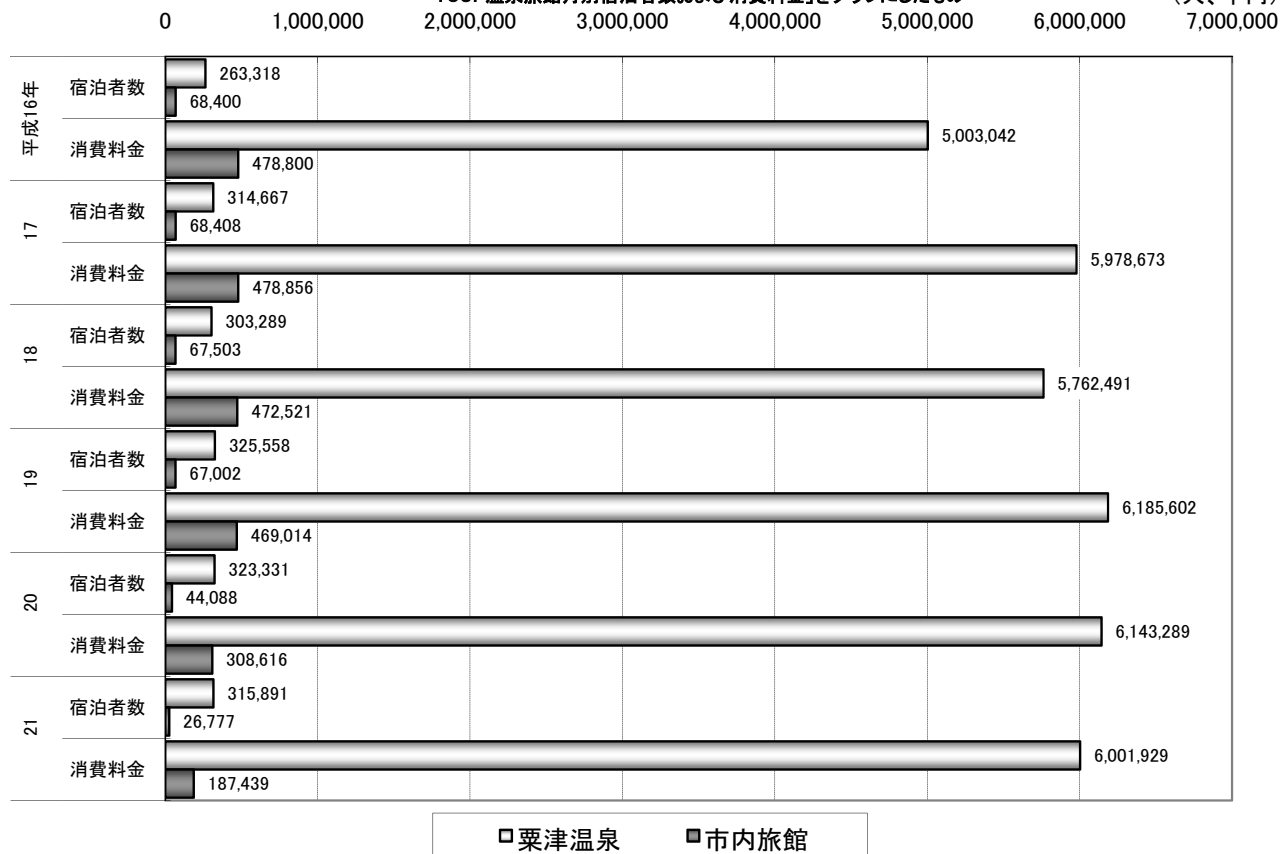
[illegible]

（人、千円）

0 1,000,000 2,000,000 3,000,000 4,000,000 5,000,000 6,000,000 7,000,000

平成16年
宿泊者数 263,318
68,400
消費料金 5,003,042
478,800

17
宿泊者数 314,667
68,408
消費料金 5,978,673
478,856

18
宿泊者数 303,289
67,503
消費料金 5,762,491
472,521

19
宿泊者数 325,558
67,002
消費料金 6,185,602
469,014

20
宿泊者数 323,331
44,088
消費料金 6,143,289
308,616

21
宿泊者数 315,891
26,777
消費料金 6,001,929
187,439

粟津温泉 市内旅館